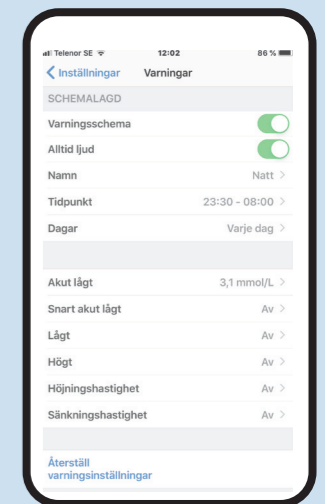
Telenor SE 12:02 86 %

< Inställningar Varningar

SCHEMALAGD

Varningsschema

Alltid ljud

Namn Natt >

Tidpunkt 23:30 - 08:00 >

Dagar Varje dag >

Akut lågt 3,1 mmol/L >

Snart akut lågt Av >

Lågt Av >

Högt Av >

Höjningshastighet Av >

Sänkningshastighet Av >

Återställ varningsinställningar